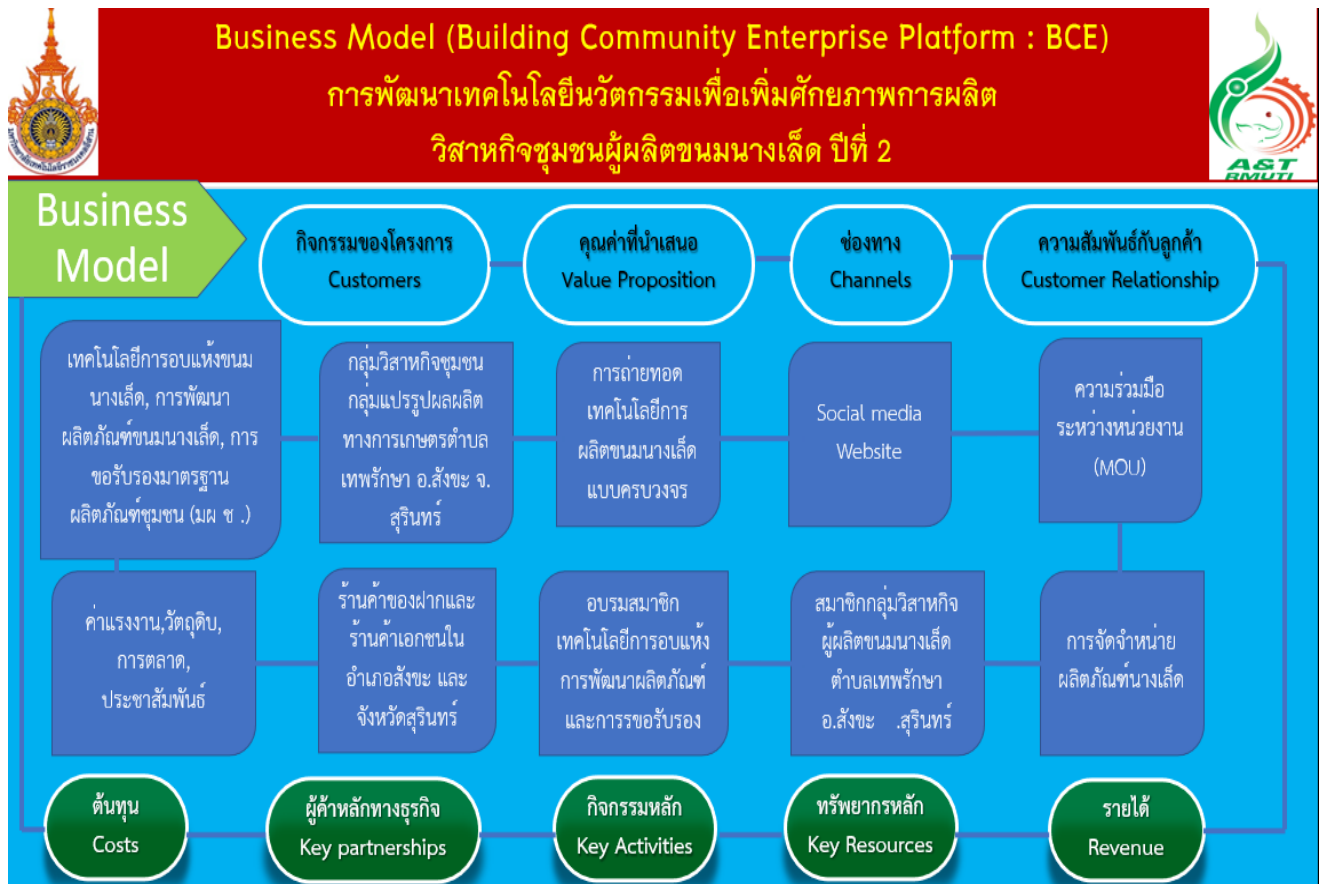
Business Model (Building Community Enterprise Platform : BCE)
การพัฒนาเทคโนโลยีนวัตกรรมเพื่อเพิ่มศักยภาพการผลิต
วิสาหกิจชุมชนผู้ผลิตขนมนางเล็ด ปีที่ 2

A&T RMUTI

Business Model

กิจกรรมของโครงการ
Customers

คุณค่าที่นำเสนอ
Value Proposition

ช่องทาง
Channels

ความสัมพันธ์กับลูกค้า
Customer Relationship

เทคโนโลยีการอบแห้งขนมนางเล็ด, การพัฒนาผลิตภัณฑ์ขนมนางเล็ด, การขอรับรองมาตรฐานผลิตภัณฑ์ชุมชน (มผ ช .)

กลุ่มวิสาหกิจชุมชน กลุ่มแปรรูปผลผลิตทางการเกษตรตำบลเทพรักษา อ.สังขะ จ.สุรินทร์

การถ่ายทอดเทคโนโลยีการผลิตขนมนางเล็ดแบบครบวงจร

Social media
Website

ความร่วมมือระหว่างหน่วยงาน (MOU)

ค่าแรงงาน,วัตถุดิบ, การตลาด, ประชาสัมพันธ์

ร้านค้าของฝากและร้านค้าเอกชนในอำเภอสังขะ และจังหวัดสุรินทร์

อบรมสมาชิกเทคโนโลยีการอบแห้ง การพัฒนาผลิตภัณฑ์ และการรขอรับรอง

สมาชิกกลุ่มวิสาหกิจผู้ผลิตขนมนางเล็ด ตำบลเทพรักษา อ.สังขะ .สุรินทร์

การจัดจำหน่ายผลิตภัณฑ์นางเล็ด

ต้นทุน
Costs

ผู้ค้าหลักทางธุรกิจ
Key partnerships

กิจกรรมหลัก
Key Activities

ทรัพยากรหลัก
Key Resources

รายได้
Revenue